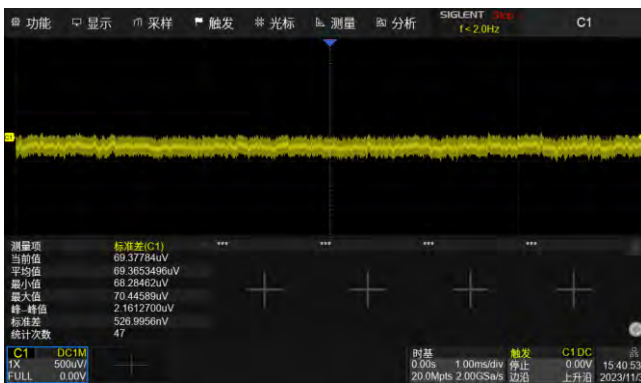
功能 显示 采样 触发 光标 测量 分析 SIGLENT Stop f < 2.0Hz C1

测量项 标准差(C1)
当前值 69.37784uV
平均值 69.3653496uV
最小值 68.28462uV
最大值 70.44589uV
峰-峰值 2.1612700uV
标准差 526.9956nV
统计次数 47

C1 DC1M 1X 500uV/ FULL 0.00V

时基 0.00s 1.00ms/div 20.0Mpts 2.00GSa/s 触发 C1 DC 停止 0.00V 边沿 上升沿 15:40:53 2023/11/